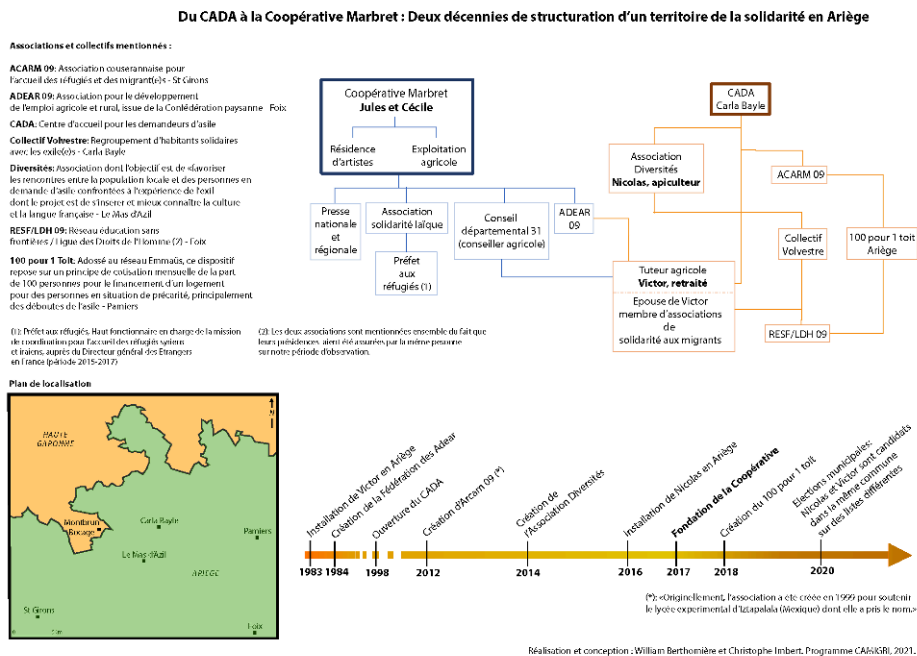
Du CADA à la Coopérative Marbret : Deux décennies de structuration d'un territoire de la solidarité en Ariège

Associations et collectifs mentionnés :

ACARM 09: Association couserannaise pour l'accueil des réfugiés et des migrant(e)s - St Girons

ADEAR 09: Association pour le développement de l'emploi agricole et rural, issue de la Confédération paysanne - Foix

CADA: Centre d'accueil pour les demandeurs d'asile

Collectif Volvestre: Regroupement d'habitants solidaires avec les exilé(e)s - Carla Bayle

Diversités: Association dont l'objectif est de «favoriser les rencontres entre la population locale et des personnes en demande d'asile confrontées à l'expérience de l'exil dont le projet est de s'insérer et mieux connaître la culture et la langue française - Le Mas d'Azil

RESF/LDH 09: Réseau éducation sans frontières / Ligue des Droits de l'Homme (2) - Foix

100 pour 1 Toit: Adossé au réseau Emmaüs, ce dispositif repose sur un principe de cotisation mensuelle de la part de 100 personnes pour le financement d'un logement pour des personnes en situation de précarité, principalement des déboutés de l'asile - Pamiers

(1): Préfet aux réfugiés. Haut fonctionnaire en charge de la mission de coordination pour l'accueil des réfugiés syriens et iraiens, auprès du Directeur général des Etrangers en France (période 2015-2017)

(2): Les deux associations sont mentionnées ensemble du fait que leurs présidences aient été assurées par la même personne sur notre période d'observation.

Coopérative Marbret
Jules et Cécile

Résidence d'artistes

Exploitation agricole

Presse nationale et régionale

Association solidarité laïque

Préfet aux réfugiés (1)

Conseil départemental 31 (conseiller agricole)

ADEAR 09

CADA
Carla Bayle

Association Diversités
Nicolas, apiculteur

ACARM 09

Collectif Volvestre

100 pour 1 toit Ariège

Tuteur agricole
Victor, retraité

Epouse de Victor membre d'associations de solidarité aux migrants

RESF/LDH 09

Plan de localisation

HAUTE GARONNE

Montbrun Bocage

Carla Bayle

Pamiers

Le Mas d'Azil

ARIÈGE

St Girons

Foix

Installation de Victor en Ariège
Création de la Fédération des Adear
Ouverture du CADA
Création d'Arcam 09 (*)
Création de l'Association Diversités
Installation de Nicolas en Ariège
Fondation de la Coopérative
Création du 100 pour 1 toit
Elections municipales: Nicolas et Victor sont candidats dans la même commune sur des listes différentes

1983 1984 1998 2012 2014 2016 2017 2018 2020

(*): «Originellement, l'association a été créée en 1999 pour soutenir le lycée expérimental d'Iztapalapa (Mexique) dont elle a pris le nom.»

Réalisation et conception : William Berthomière et Christophe Imbert. Programme CAMIGRI, 2021.